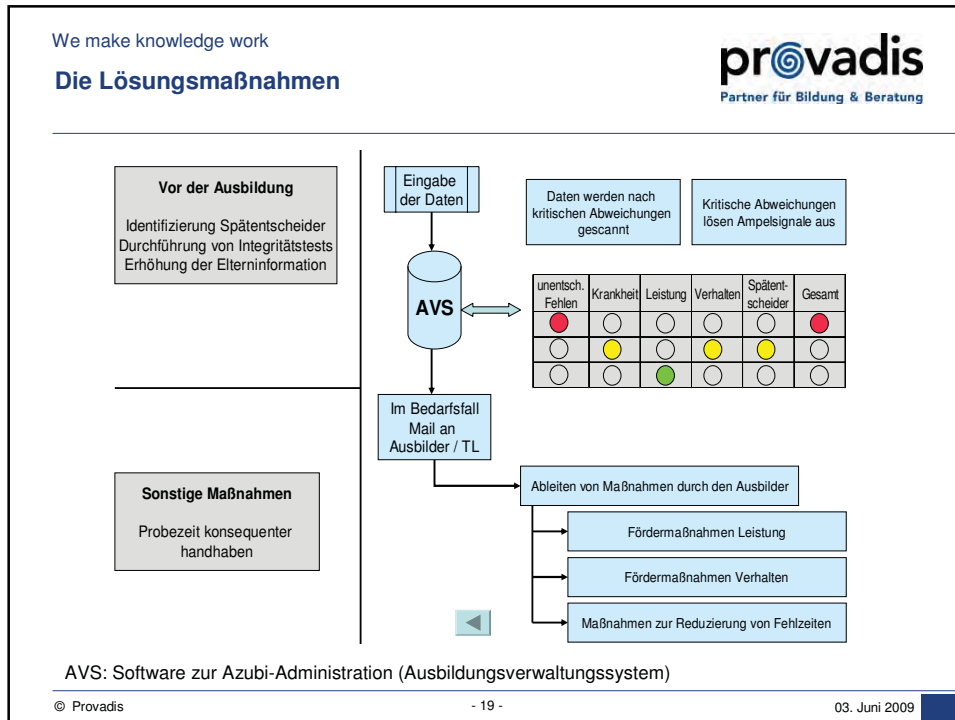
We make knowledge work

Die Lösungsmaßnahmen

provadis
Partner für Bildung & Beratung

Vor der Ausbildung

Identifizierung Spätentscheider
Durchführung von Integritätstests
Erhöhung der Elterninformation

Eingabe der Daten

Daten werden nach kritischen Abweichungen gescannt

Kritische Abweichungen lösen Ampelsignale aus

AVS

| unentsch. Fehlen | Krankheit | Leistung | Verhalten | Spätentscheider | Gesamt |
|---|---|---|---|---|---|
| | | | | | |
| | | | | | |
| | | | | | |

Im Bedarfsfall Mail an Ausbilder / TL

Ableiten von Maßnahmen durch den Ausbilder

Sonstige Maßnahmen

Probezeit konsequenter handhaben

Fördermaßnahmen Leistung

Fördermaßnahmen Verhalten

Maßnahmen zur Reduzierung von Fehlzeiten

AVS: Software zur Azubi-Administration (Ausbildungsverwaltungssystem)

© Provadis

- 19 -

03. Juni 2009